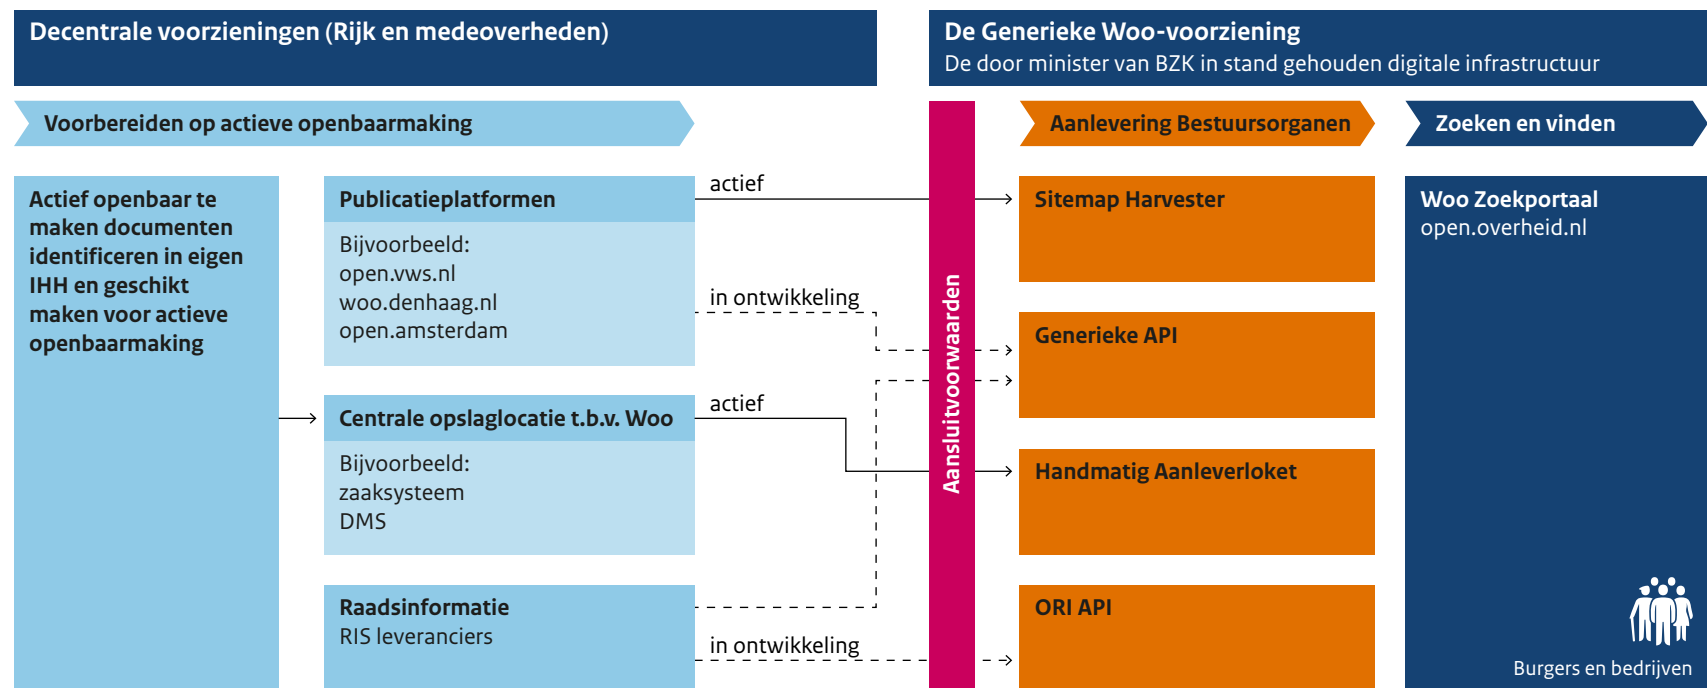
Decentrale voorzieningen (Rijk en medeoverheden)

De Generieke Woo-voorziening
De door minister van BZK in stand gehouden digitale infrastructuur

Voorbereiden op actieve openbaarmaking

Aanlevering Bestuursorganen

Zoeken en vinden

Actief openbaar te maken documenten identificeren in eigen IHH en geschikt maken voor actieve openbaarmaking

Publicatieplatformen
Bijvoorbeeld:
open.vws.nl
woo.denhaag.nl
open.amsterdam

actief

in ontwikkeling

Centrale opslaglocatie t.b.v. Woo
Bijvoorbeeld:
zaaksysteem
DMS

actief

Raadsinformatie
RIS leveranciers

in ontwikkeling

Aansluitvoorwaarden

Sitemap Harvester

Generieke API

Handmatig Aanleverloket

ORI API

Woo Zoekportaal
open.overheid.nl

Burgers en bedrijven